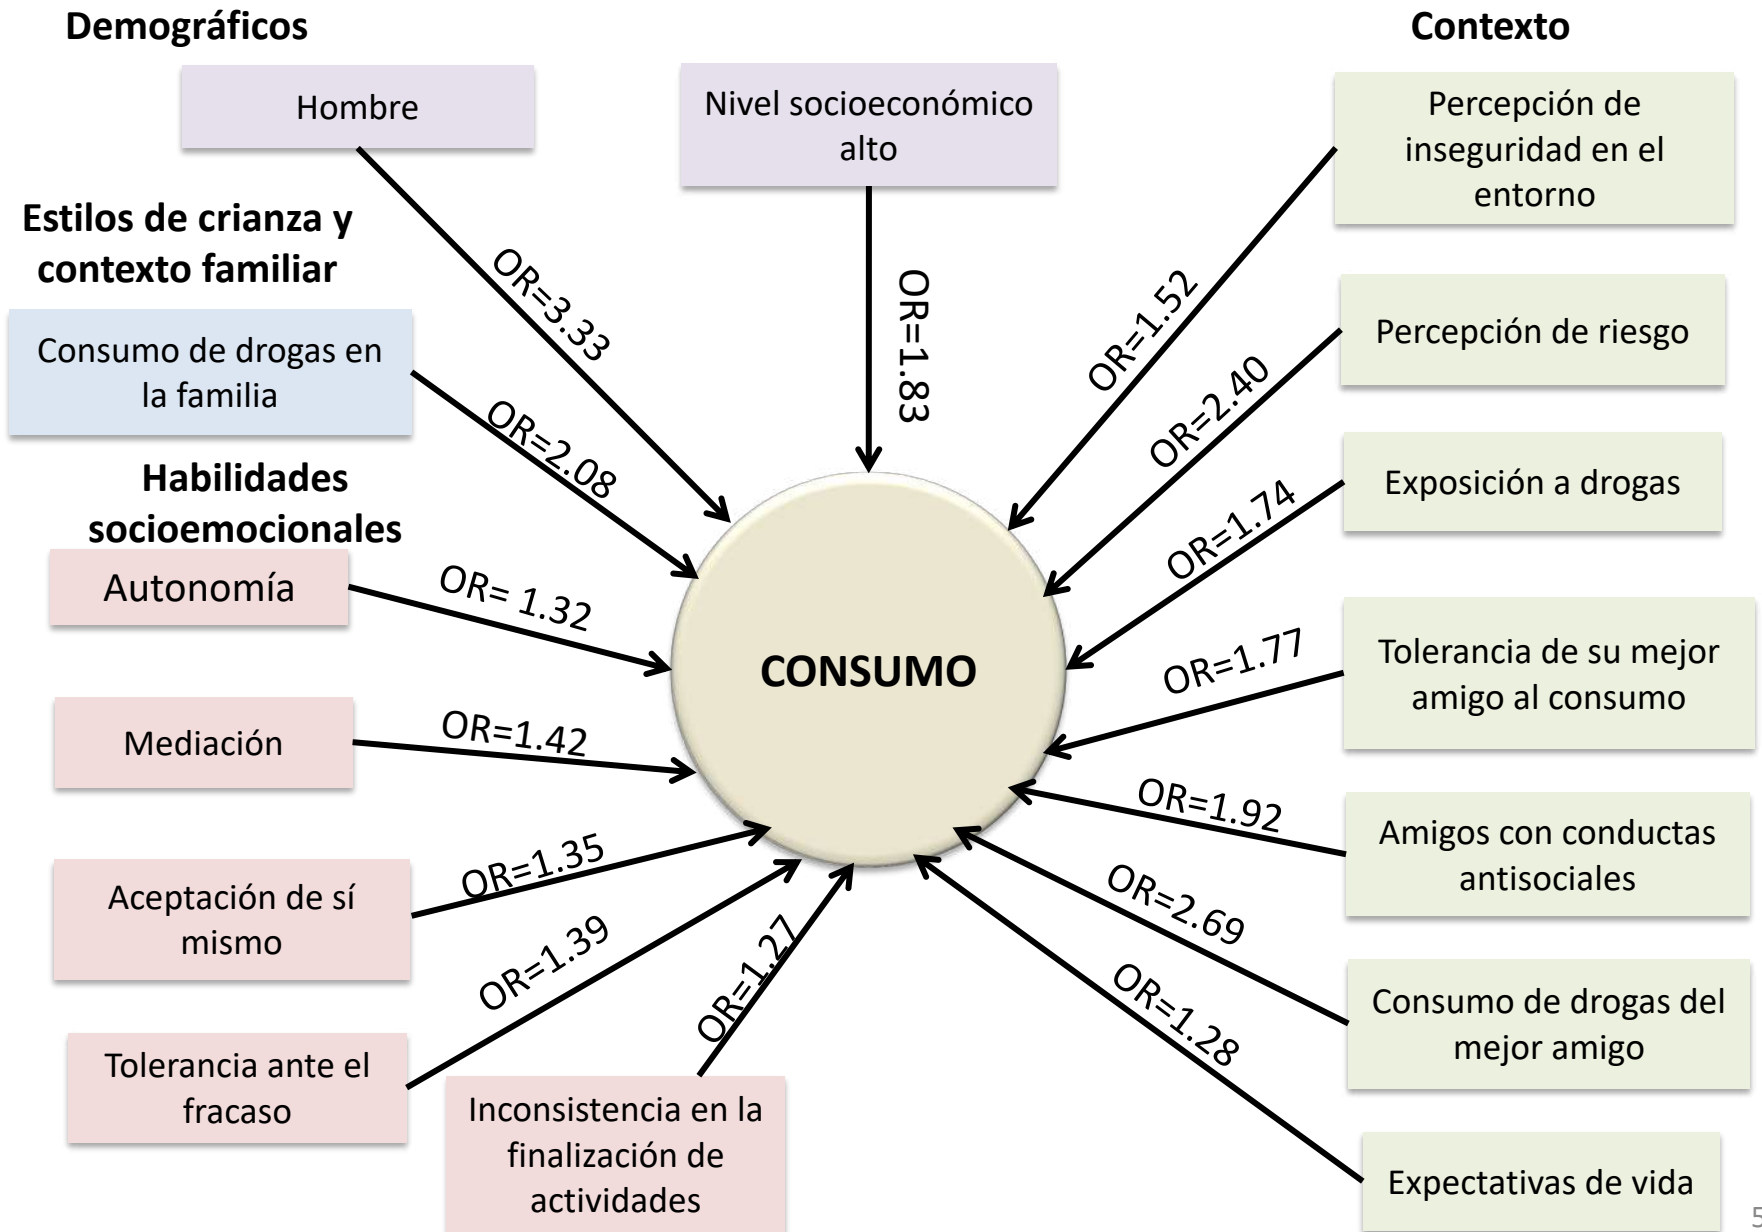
Demográficos

Hombre

OR=3.33

Nivel socioeconómico alto

OR=1.83

Estilos de crianza y contexto familiar

Consumo de drogas en la familia

OR=2.08

Habilidades socioemocionales

Autonomía

OR= 1.32

Mediación

OR=1.42

Aceptación de sí mismo

OR=1.35

Tolerancia ante el fracaso

OR=1.39

Inconsistencia en la finalización de actividades

OR=1.27

CONSUMO

Contexto

Percepción de inseguridad en el entorno

OR=1.52

Percepción de riesgo

OR=2.40

Exposición a drogas

OR=1.74

Tolerancia de su mejor amigo al consumo

OR=1.77

Amigos con conductas antisociales

OR=1.92

Consumo de drogas del mejor amigo

OR=2.69

Expectativas de vida

OR=1.28

5